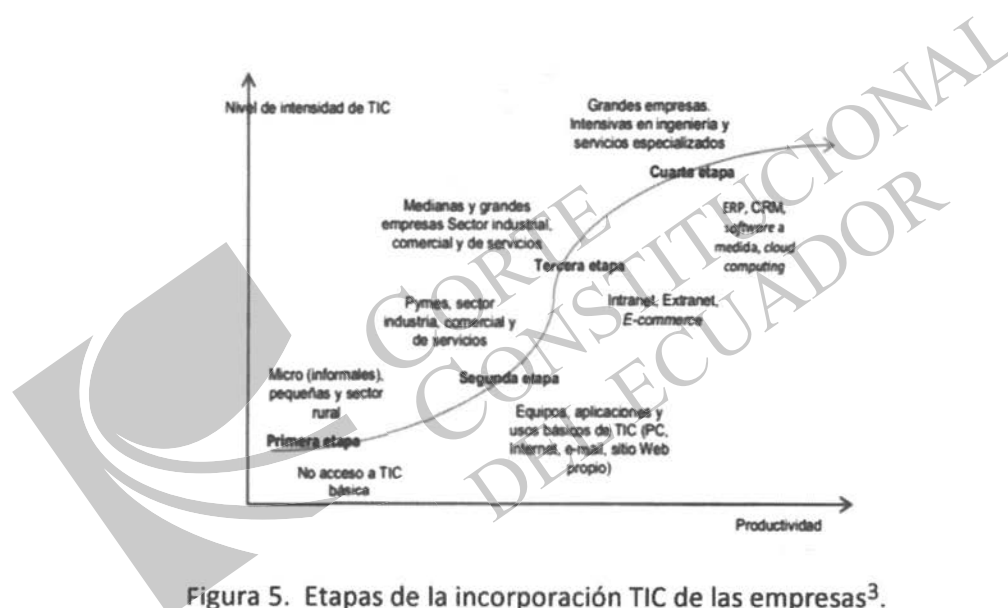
Nivel de intensidad de TIC

Grandes empresas. Intensivas en ingeniería y servicios especializados

Cuarta etapa

ERP, CRM, software a medida, cloud computing

Medianas y grandes empresas Sector industrial, comercial y de servicios

Tercera etapa

Pymes, sector industria, comercial y de servicios

Intranet, Extranet, E-commerce

Micro (informales), pequeñas y sector rural

Segunda etapa

Primera etapa

Equipos, aplicaciones y usos básicos de TIC (PC, Internet, e-mail, sitio Web propio)

No acceso a TIC básica

Productividad

CORTE CONSTITUCIONAL DEL ECUADOR

Figura 5. Etapas de la incorporación TIC de las empresas$^3$.